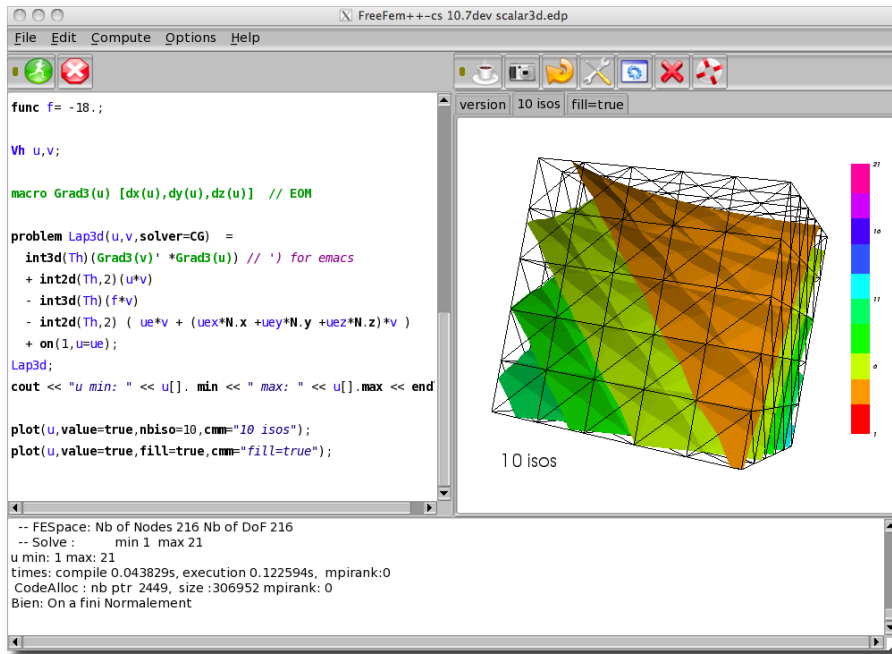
FreeFem++-cs 10.7dev scalar3d.edp

File Edit Compute Options Help

version 10 isos fill=true

func f= -18.;

Vh u,v;

macro Grad3(u) [dx(u),dy(u),dz(u)] // EOM

problem Lap3d(u,v,solver=CG) =
int3d(Th)(Grad3(v)' *Grad3(u)) // ') for emacs
+ int2d(Th,2)(u*v)
- int3d(Th)(f*v)
- int2d(Th,2) ( ue*v + (uex*N.x +uey*N.y +uez*N.z)*v )
+ on(1,u=ue);
Lap3d;
cout << "u min: " << u[]. min << " max: " << u[].max << endl

plot(u,value=true,nbiso=10,cmm="10 isos");
plot(u,value=true,fill=true,cmm="fill=true");

21
16
11
6
1

10 isos

-- FESpace: Nb of Nodes 216 Nb of DoF 216
-- Solve : min 1 max 21
u min: 1 max: 21
times: compile 0.043829s, execution 0.122594s, mpirank:0
CodeAlloc : nb ptr 2449, size :306952 mpirank: 0
Bien: On a fini Normalement